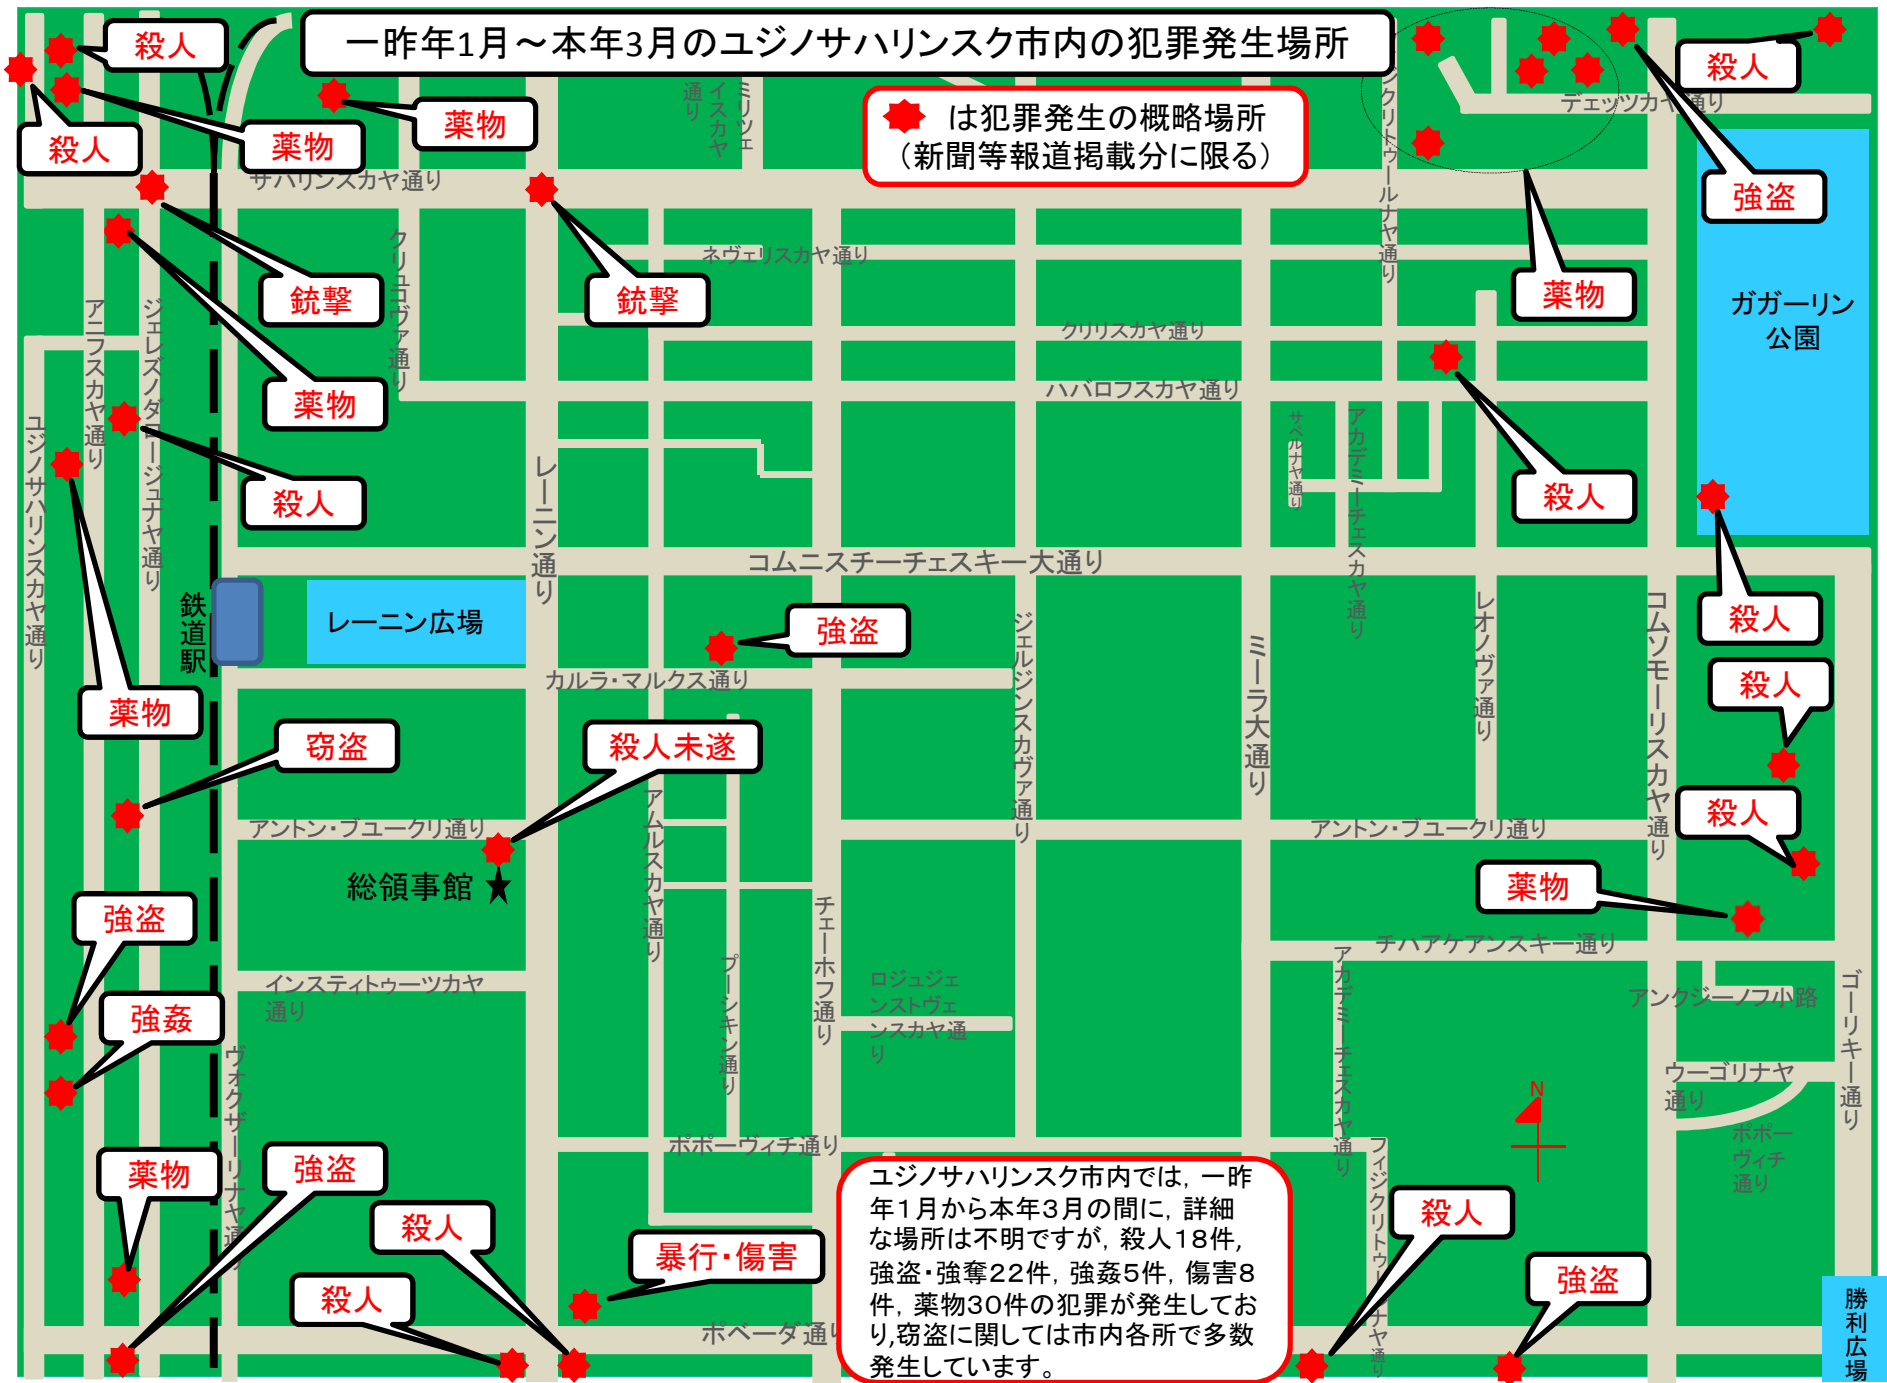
一昨年1月～本年3月のユジノサハリンスク市内の犯罪発生場所

は犯罪発生の概略場所
(新聞等報道掲載分に限る)

殺人
殺人
薬物
薬物
殺人
強盗
サハリンスカヤ通り
ミリツェイスカヤ通り
クリトゥールナヤ通り
デェッツカヤ通り
銃撃
銃撃
薬物
ネヴェリスカヤ通り
クリリスカヤ通り
ハバロフスカヤ通り
クリュコヴァ通り
薬物
ガガーリン公園
アニフスカヤ通り
ジェレズノダロージュナヤ通り
ユジノサハリンスカヤ通り
殺人
殺人
サベルナヤ通り
アカデミーチェスカヤ通り
レーニン通り
コムニスチーチェスキー大通り
鉄道駅
レーニン広場
強盗
殺人
カルラ・マルクス通り
ジェルジンスカヴァ通り
ミーラ大通り
レオノヴァ通り
コムソモーリスカヤ通り
殺人
薬物
窃盗
殺人未遂
アムルスカヤ通り
アントン・ブユークリ通り
アントン・ブユークリ通り
殺人
総領事館
薬物
強盗
チハアケアンスキー通り
インスティトゥーツカヤ通り
チェーホフ通り
ロジュジェンストヴェンスカヤ通り
プーシキン通り
アカデミーチェスカヤ通り
アンクジーノフ小路
強姦
ゴーリキー通り
ウーゴリナヤ通り
ヴォクザーリナヤ通り
ポポーヴィチ通り
N
ポポーヴィチ通り
薬物
強盗
ユジノサハリンスク市内では，一昨年1月から本年3月の間に，詳細な場所は不明ですが，殺人18件，強盗・強奪22件，強姦5件，傷害8件，薬物30件の犯罪が発生しており，窃盗に関しては市内各所で多数発生しています。
殺人
殺人
暴行・傷害
フィジクリトゥールナヤ通り
殺人
強盗
ポベーダ通り
勝利広場